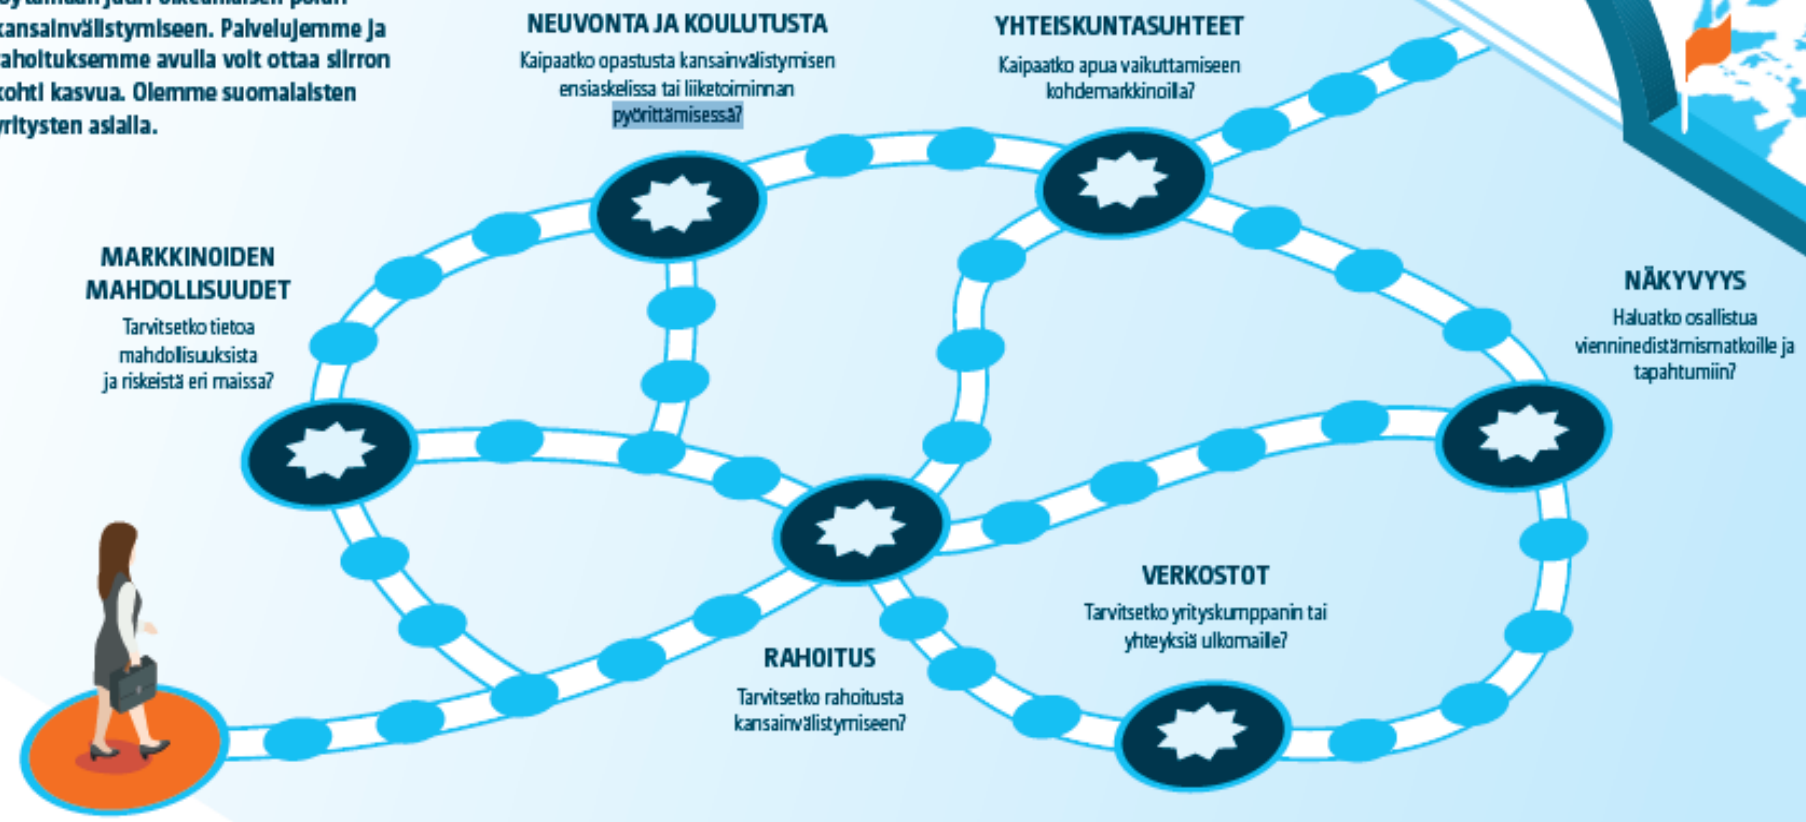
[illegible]
kansainvälistymiseen. Palvelujemme ja rahoituksemme avulla voit ottaa siirron kohti kasvua. Olemme suomalaisten yritysten asialla.

NEUVONTA JA KOULUTUSTA
Kaipaatko opastusta kansainvälistymisen ensiaskelissa tai liiketoiminnan pyörittämisessä?

YHTEISKUNTASUHTEET
Kaipaatko apua vaikuttamiseen kohdemarkkinoilla?

MARKKINOIDEN MAHDOLLISUUDET
Tarvitsetko tietoa mahdollisuuksista ja riskeistä eri maissa?

NÄKYVYYS
Haluatko osallistua vienninedistämismatkoille ja tapahtumiin?

VERKOSTOT
Tarvitsetko yrityskumppanin tai yhteyksiä ulkomaille?

RAHOITUS
Tarvitsetko rahoitusta kansainvälistymiseen?